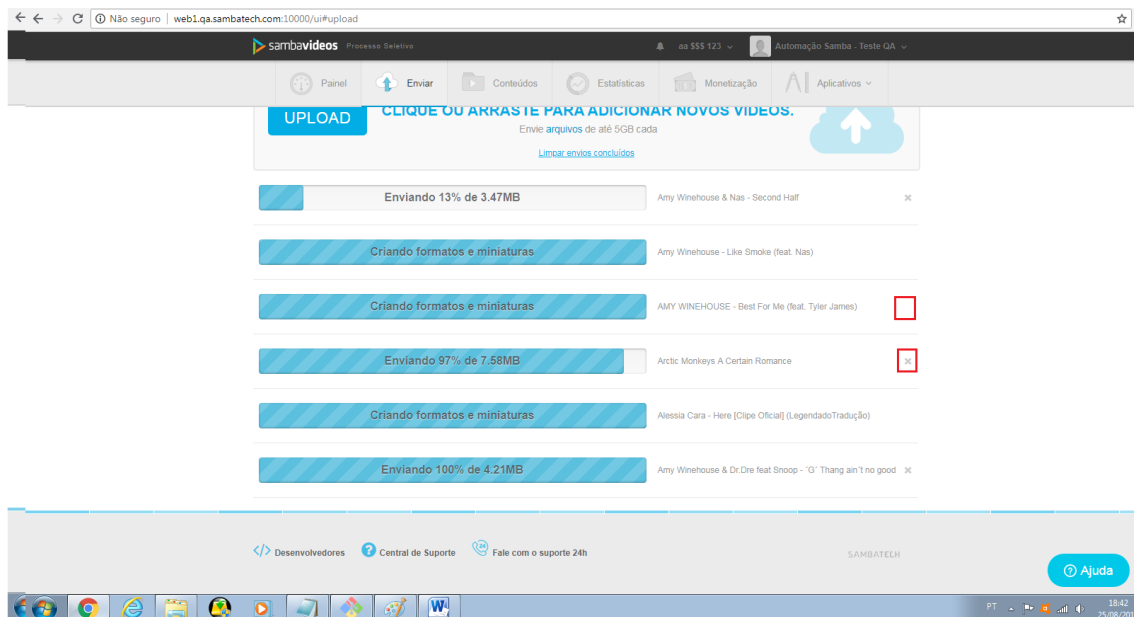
Não seguro | web1.qa.sambatech.com:10000/ui#upload

sambavideos Processo Seletivo

aa $$$ 123

Automação Samba - Teste QA

Painel Enviar Conteúdos Estatísticas Monetização Aplicativos

UPLOAD

CLIQUE OU ARRASTE PARA ADICIONAR NOVOS VÍDEOS.

Envie arquivos de até 5GB cada

Limpar envios concluídos

Enviando 13% de 3.47MB

Amy Winehouse & Nas - Second Half

×

Criando formatos e miniaturas

Amy Winehouse - Like Smoke (feat. Nas)

Criando formatos e miniaturas

AMY WINEHOUSE - Best For Me (feat. Tyler James)

Enviando 97% de 7.58MB

Arctic Monkeys A Certain Romance

×

Criando formatos e miniaturas

Alessia Cara - Here [Clipe Oficial] (LegendadoTradução)

Enviando 100% de 4.21MB

Amy Winehouse & Dr.Dre feat Snoop - "G" Thang ain´t no good

×

</> Desenvolvedores

Central de Suporte

Fale com o suporte 24h

SAMBATECH

Ajuda

PT

18:42

25/08/201